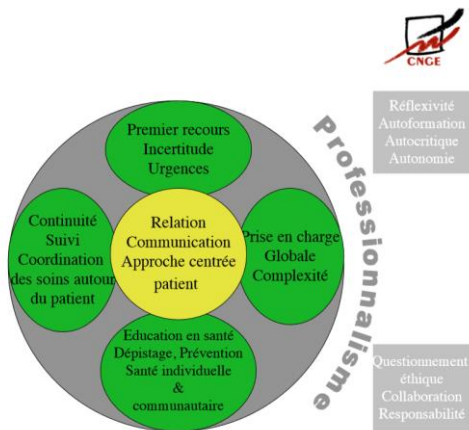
CNGE

Réflexivité
Autoformation
Autocritique
Autonomie

Premier recours
Incertitude
Urgences

Continuité
Suivi
Coordination des soins autour du patient

Relation
Communication
Approche centrée patient

Prise en charge
Globale
Complexité

Education en santé
Dépistage, Prévention
Santé individuelle
&
communautaire

Professionnalisme

Questionnement éthique
Collaboration
Responsabilité